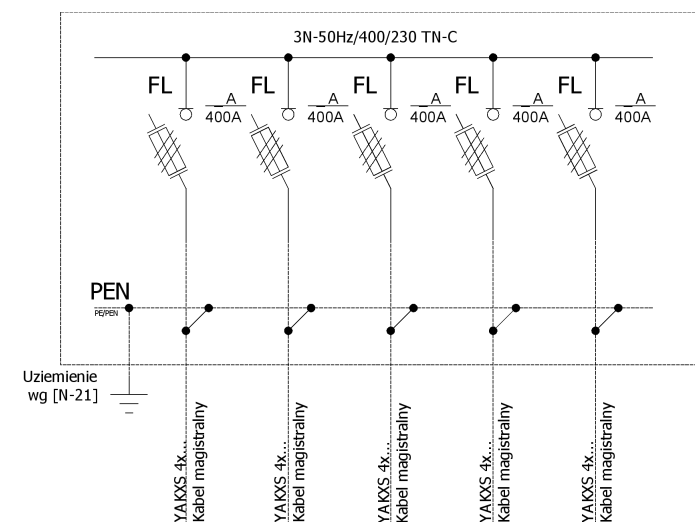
3N-50Hz/400/230 TN-C

FL
_A
400A

FL
_A
400A

FL
_A
400A

FL
_A
400A

FL
_A
400A

PEN
PE/PEN

Uziemienie
wg [N-21]

YAKXS 4x...
Kabel magistralny

YAKXS 4x...
Kabel magistralny

YAKXS 4x...
Kabel magistralny

YAKXS 4x...
Kabel magistralny

YAKXS 4x...
Kabel magistralny